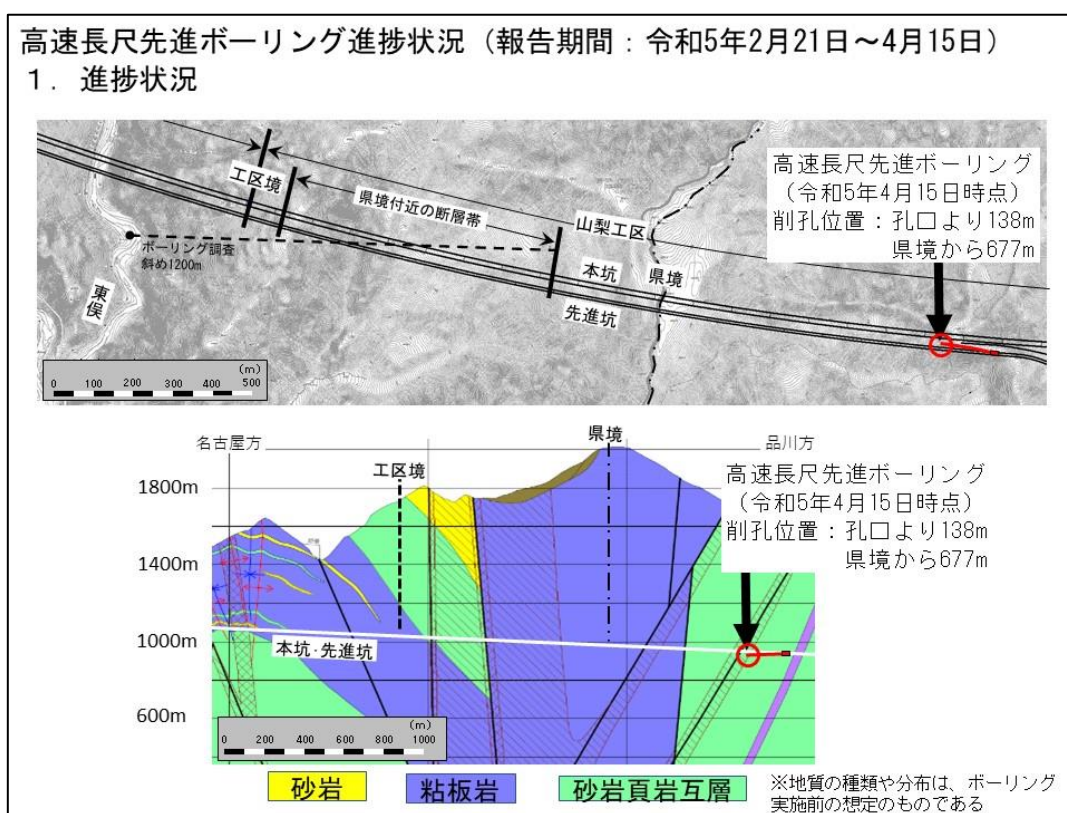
高速長尺先進ボーリング進捗状況（報告期間：令和5年2月21日～4月15日）
1．進捗状況

工区境
県境付近の断層帯
ボーリング調査
斜め1200m
山梨工区
本坑
県境
先進坑
東俣
高速長尺先進ボーリング
（令和5年4月15日時点）
削孔位置：孔口より138m
県境から677m

(m)
0 100 200 300 400 500

名古屋方
県境
品川方
工区境
1800m
1400m
1000m
600m
本坑･先進坑
高速長尺先進ボーリング
（令和5年4月15日時点）
削孔位置：孔口より138m
県境から677m

(m)
0 200 400 600 800 1000

砂岩
粘板岩
砂岩頁岩互層
※地質の種類や分布は、ボーリング実施前の想定のものである